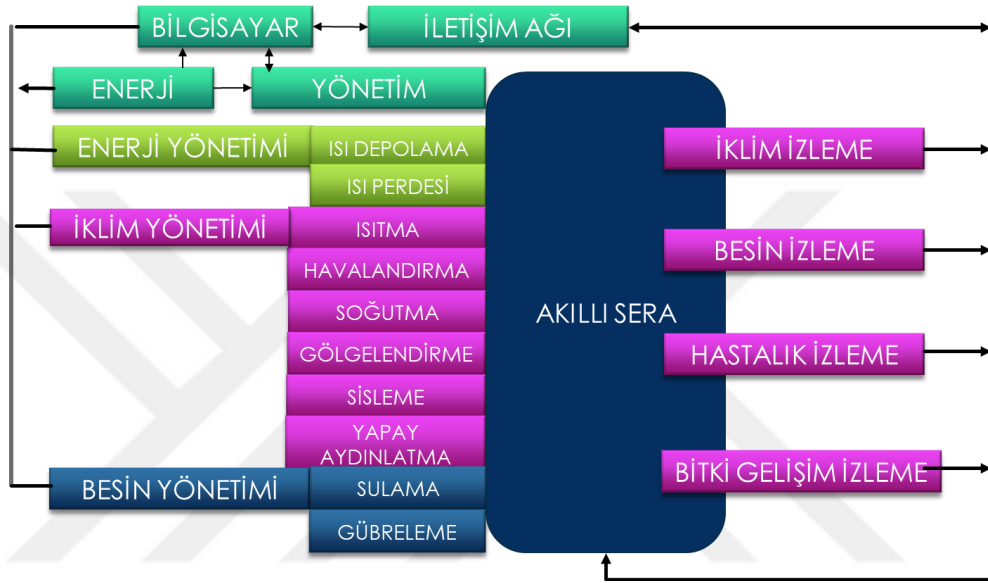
BİLGİSAYAR
İLETİŞİM AĞI
ENERJİ
YÖNETİM
ENERJİ YÖNETİMİ
ISI DEPOLAMA
ISI PERDESİ
İKLİM YÖNETİMİ
ISITMA
HAVALANDIRMA
SOĞUTMA
GÖLGELENDİRME
SİSLEME
YAPAY AYDINLATMA
BESİN YÖNETİMİ
SULAMA
GÜBRELEME
AKILLI SERA
İKLİM İZLEME
BESİN İZLEME
HASTALIK İZLEME
BİTKİ GELİŞİM İZLEME